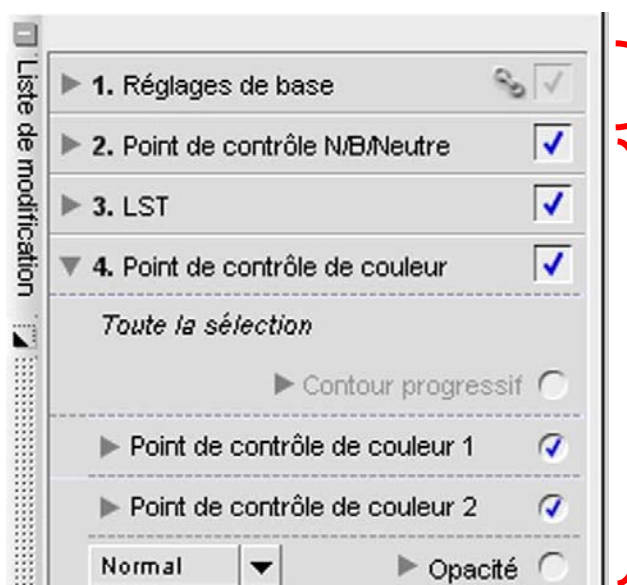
Liste de modification

1. Réglages de base

2. Point de contrôle N/B/Neutre

3. LST

4. Point de contrôle de couleur

Toute la sélection

Contour progressif

Point de contrôle de couleur 1

Point de contrôle de couleur 2

Normal

Opacité